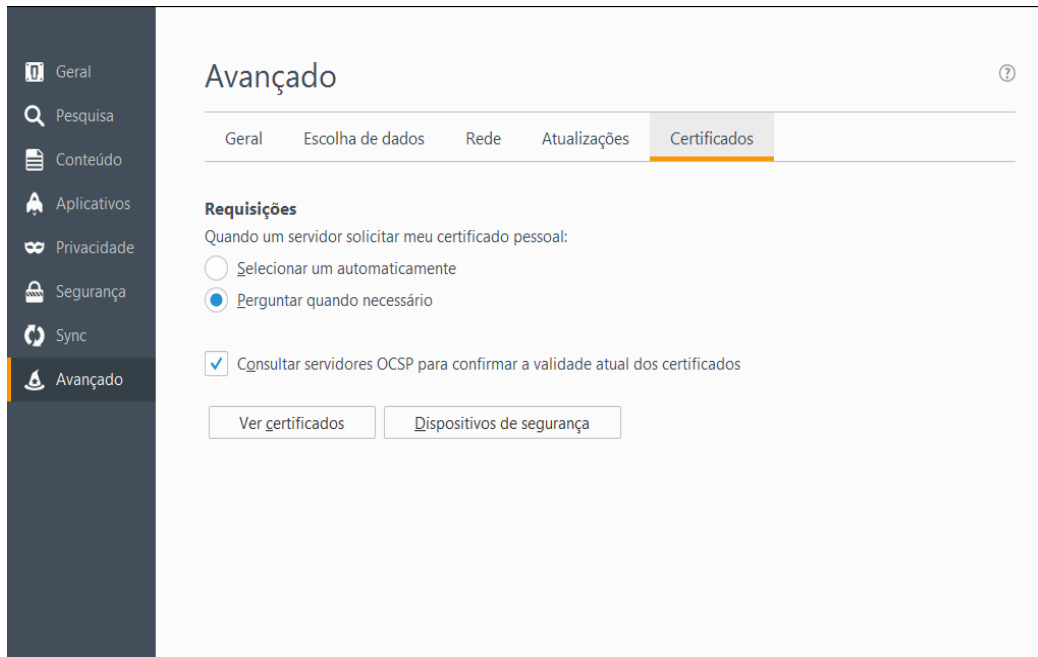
Geral
Pesquisa
Conteúdo
Aplicativos
Privacidade
Segurança
Sync
Avançado

Avançado

?

Geral | Escolha de dados | Rede | Atualizações | Certificados

Requisições
Quando um servidor solicitar meu certificado pessoal:
Selecionar um automaticamente
Perguntar quando necessário

Consultar servidores OCSP para confirmar a validade atual dos certificados

Ver certificados
Dispositivos de segurança